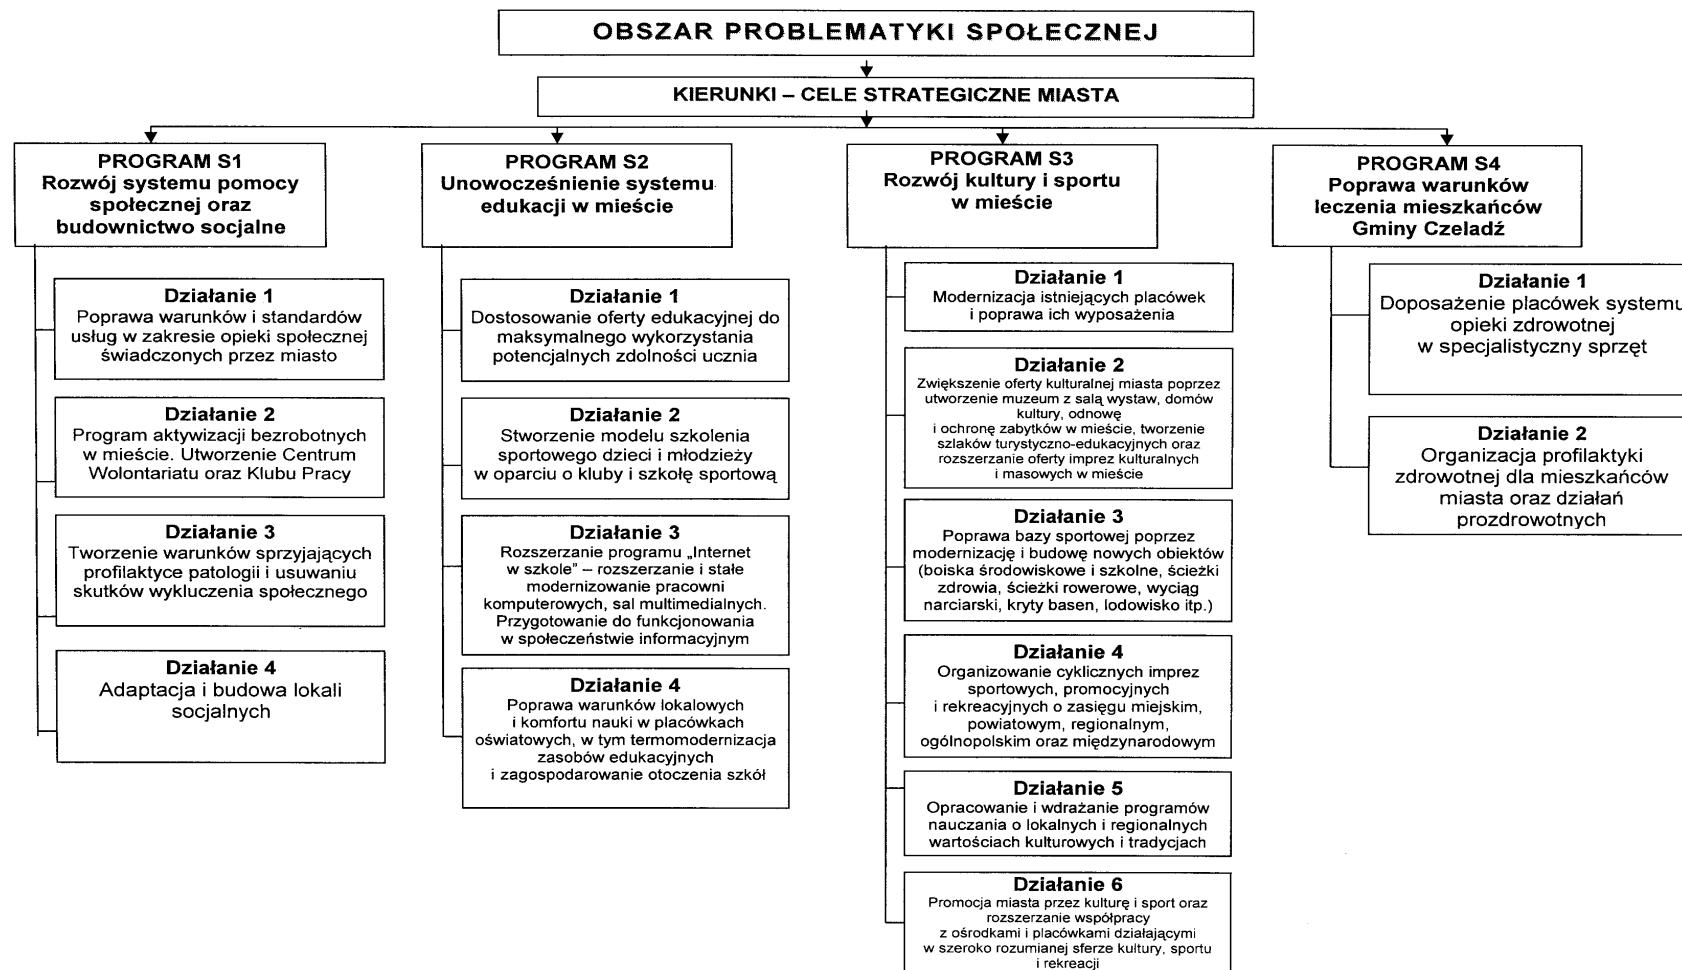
OBSZAR PROBLEMATYKI SPOŁECZNEJ

KIERUNKI – CELE STRATEGICZNE MIASTA

PROGRAM S1
Rozwój systemu pomocy społecznej oraz budownictwo socjalne

Działanie 1
Poprawa warunków i standardów usług w zakresie opieki społecznej świadczonych przez miasto

Działanie 2
Program aktywizacji bezrobotnych w mieście. Utworzenie Centrum Wolontariatu oraz Klubu Pracy

Działanie 3
Tworzenie warunków sprzyjających profilaktyce patologii i usuwaniu skutków wykluczenia społecznego

Działanie 4
Adaptacja i budowa lokali socjalnych

PROGRAM S2
Unowocześnienie systemu edukacji w mieście

Działanie 1
Dostosowanie oferty edukacyjnej do maksymalnego wykorzystania potencjalnych zdolności ucznia

Działanie 2
Stworzenie modelu szkolenia sportowego dzieci i młodzieży w oparciu o kluby i szkołę sportową

Działanie 3
Rozszerzanie programu „Internet w szkole" – rozszerzanie i stałe modernizowanie pracowni komputerowych, sal multimedialnych. Przygotowanie do funkcjonowania w społeczeństwie informacyjnym

Działanie 4
Poprawa warunków lokalowych i komfortu nauki w placówkach oświatowych, w tym termomodernizacja zasobów edukacyjnych i zagospodarowanie otoczenia szkół

PROGRAM S3
Rozwój kultury i sportu w mieście

Działanie 1
Modernizacja istniejących placówek i poprawa ich wyposażenia

Działanie 2
Zwiększenie oferty kulturalnej miasta poprzez utworzenie muzeum z salą wystaw, domów kultury, odnowę i ochronę zabytków w mieście, tworzenie szlaków turystyczno-edukacyjnych oraz rozszerzanie oferty imprez kulturalnych i masowych w mieście

Działanie 3
Poprawa bazy sportowej poprzez modernizację i budowę nowych obiektów (boiska środowiskowe i szkolne, ścieżki zdrowia, ścieżki rowerowe, wyciąg narciarski, kryty basen, lodowisko itp.)

Działanie 4
Organizowanie cyklicznych imprez sportowych, promocyjnych i rekreacyjnych o zasięgu miejskim, powiatowym, regionalnym, ogólnopolskim oraz międzynarodowym

Działanie 5
Opracowanie i wdrażanie programów nauczania o lokalnych i regionalnych wartościach kulturowych i tradycjach

Działanie 6
Promocja miasta przez kulturę i sport oraz rozszerzanie współpracy z ośrodkami i placówkami działającymi w szeroko rozumianej sferze kultury, sportu i rekreacji

PROGRAM S4
Poprawa warunków leczenia mieszkańców Gminy Czeladź

Działanie 1
Doposażenie placówek systemu opieki zdrowotnej w specjalistyczny sprzęt

Działanie 2
Organizacja profilaktyki zdrowotnej dla mieszkańców miasta oraz działań prozdrowotnych